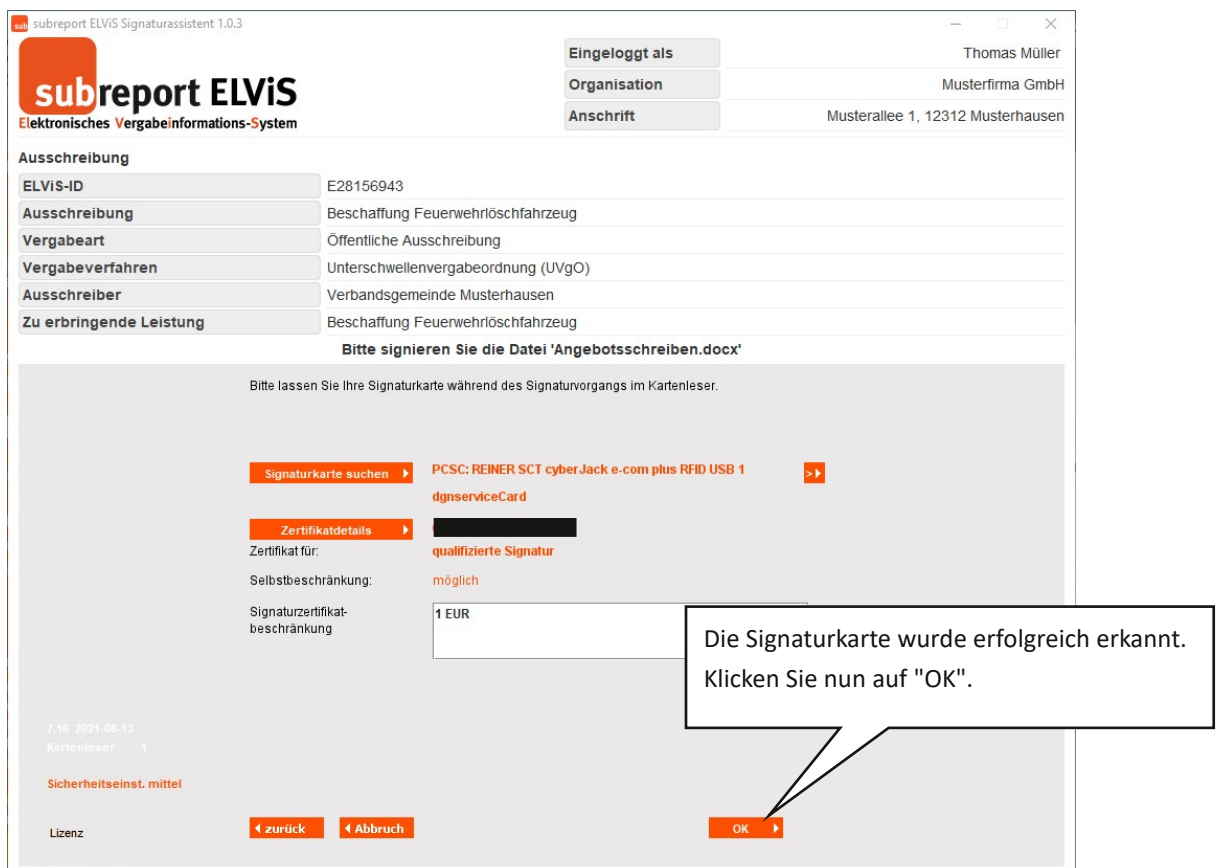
subreport ELViS Signaturassistent 1.0.3

subreport ELViS
Elektronisches Vergabeinformations-System

| Eingeloggt als | Thomas Müller |
|---|---|
| Organisation | Musterfirma GmbH |
| Anschrift | Musterallee 1, 12312 Musterhausen |

Ausschreibung

| ELViS-ID | E28156943 |
|---|---|
| Ausschreibung | Beschaffung Feuerwehrlöschfahrzeug |
| Vergabeart | Öffentliche Ausschreibung |
| Vergabeverfahren | Unterschwellenvergabeordnung (UVgO) |
| Ausschreiber | Verbandsgemeinde Musterhausen |
| Zu erbringende Leistung | Beschaffung Feuerwehrlöschfahrzeug |

Bitte signieren Sie die Datei 'Angebotsschreiben.docx'

Bitte lassen Sie Ihre Signaturkarte während des Signaturvorgangs im Kartenleser.

Signaturkarte suchen
PCSC: REINER SCT cyberJack e-com plus RFID USB 1
dgnserviceCard

Zertifikatdetails
Zertifikat für: qualifizierte Signatur
Selbstbeschränkung: möglich
Signaturzertifikat-beschränkung 1 EUR

Die Signaturkarte wurde erfolgreich erkannt. Klicken Sie nun auf "OK".

7.16 2021-08-13
Kartenleser 1

Sicherheitseinst. mittel

Lizenz
zurück
Abbruch
OK